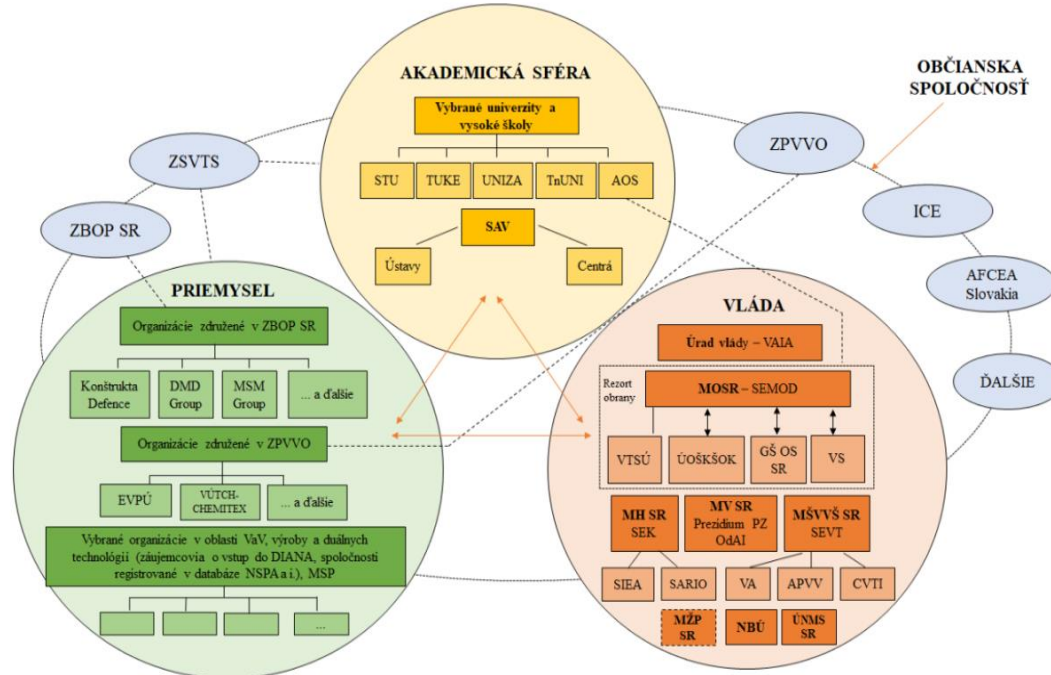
AKADEMICKÁ SFÉRA

Vybrané univerzity a vysoké školy

STU
TUKE
UNIZA
TnUNI
AOS

SAV

Ústavy
Centrá

OBČIANSKA SPOLOČNOSŤ

ZPVVO
ICE
AFCEA Slovakia
ĎALŠIE

ZSVTS
ZBOP SR

PRIEMYSEL

Organizácie združené v ZBOP SR

Konštrukta Defence
DMD Group
MSM Group
... a ďalšie

Organizácie združené v ZPVVO

EVPÚ
VÚTCH-CHEMITEX
... a ďalšie

Vybrané organizácie v oblasti VaV, výroby a duálnych technológií (záujemcovia o vstup do DIANA, spoločnosti registrované v databáze NSPA a i.), MSP

...

VLÁDA

Úrad vlády – VAIA

Rezort obrany

MOSR – SEMOD

VTSÚ
ÚOŠKŠOK
GŠ OS SR
VS

MH SR SEK
MV SR Prezidium PZ OdAI
MŠVVŠ SR SEVT

SIEA
SARIO
VA
APVV
CVTI

MŽP SR
NBÚ
ÚNMS SR